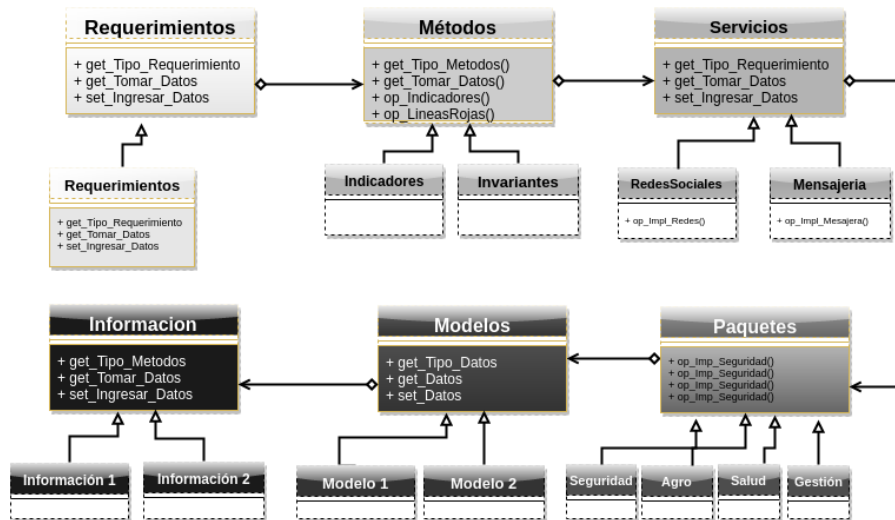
Requerimientos

+ get_Tipo_Requerimiento
+ get_Tomar_Datos
+ set_Ingresar_Datos

Métodos

+ get_Tipo_Metodos()
+ get_Tomar_Datos()
+ op_Indicadores()
+ op_LineasRojas()

Servicios

+ get_Tipo_Requerimiento
+ get_Tomar_Datos
+ set_Ingresar_Datos

Requerimientos

+ get_Tipo_Requerimiento
+ get_Tomar_Datos
+ set_Ingresar_Datos

Indicadores

Invariantes

RedesSociales

+ op_Impl_Redes()

Mensajeria

+ op_Impl_Mesajera()

Informacion

+ get_Tipo_Metodos
+ get_Tomar_Datos
+ set_Ingresar_Datos

Modelos

+ get_Tipo_Datos
+ get_Datos
+ set_Datos

Paquetes

+ op_Imp_Seguridad()
+ op_Imp_Seguridad()
+ op_Imp_Seguridad()
+ op_Imp_Seguridad()

Información 1

Información 2

Modelo 1

Modelo 2

Seguridad

Agro

Salud

Gestión